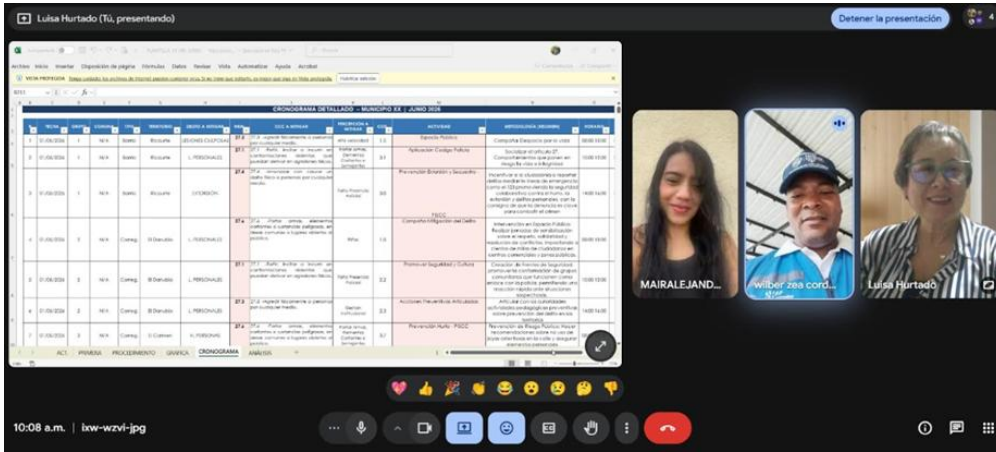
Luisa Hurtado (Tú, presentando)

Detener la presentación

Archivo Inicio Insertar Disposición de página Fórmulas Datos Revisar Vista Automatizar Ayuda Acrobat

VISTA PROTEGIDA

CRONOGRAMA DETALLADO – MUNICIPIO XX | JUNIO 2026

| # | FECHA | GRUPO | COMUNA | ZONA | TERRITORIO | DELITO A ATENDER | | ACTIVIDAD | METODOLOGÍA | HORARIO |
|---|---|---|---|---|---|---|---|---|---|---|
| 1 | 01/06/2026 | 1 | N/A | Barrio | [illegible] | LESIONES CULPOSAS | | Espacio Público | Campaña Despacio por la vida | 08:00 10:00 |
| 2 | 01/06/2026 | 1 | N/A | Barrio | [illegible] | L. PERSONALES | | Aplicación Código Policía | | 10:00 12:00 |
| 3 | 01/06/2026 | 1 | N/A | Barrio | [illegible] | EXTORSIÓN | | Prevención Extorsión y Secuestro | | |
| 4 | 01/06/2026 | 2 | N/A | Comeg | El Danubio | L. PERSONALES | | Campaña Mitigación del Delito | | 08:00 10:00 |
| 5 | 01/06/2026 | 2 | N/A | Comeg | El Danubio | L. PERSONALES | | Promover Seguridad y Cultura | | 10:00 12:00 |
| 6 | 01/06/2026 | 2 | N/A | Comeg | El Danubio | L. PERSONALES | | Acciones Preventivas Articuladas | | 14:00 16:00 |
| 7 | 01/06/2026 | 3 | N/A | Comeg | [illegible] | H. PERSONAS | | Prevención Hurto - PGCC | | |

ACT. PRIMERA PROCEDIMIENTO GRAFICA CRONOGRAMA ANÁLISIS

MAIRALEJAND...

wilber zea cord...

Luisa Hurtado

10:08 a.m. | ixw-wzvi-jpg